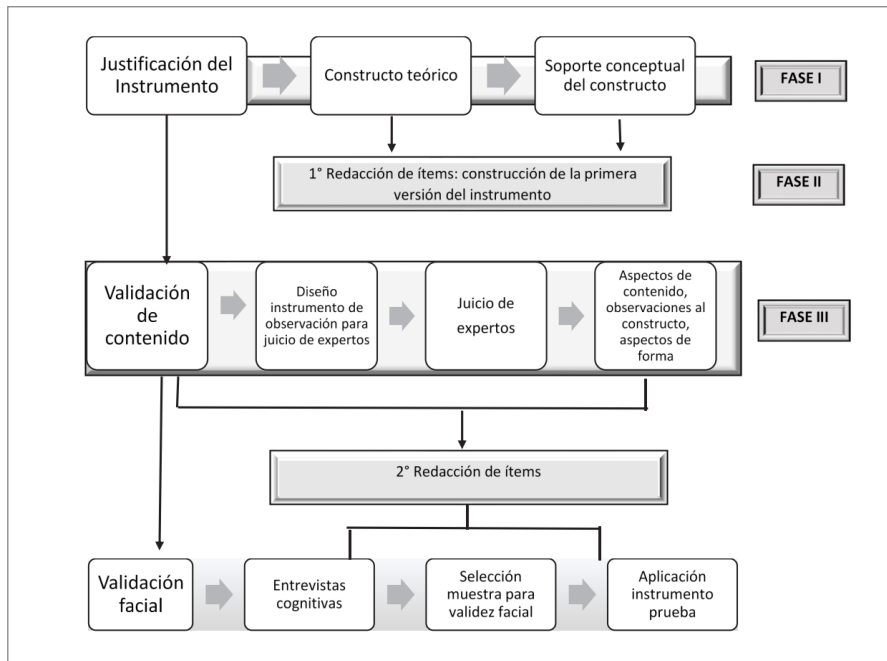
Justificación del Instrumento

Constructo teórico

Soporte conceptual del constructo

FASE I

1° Redacción de ítems: construcción de la primera versión del instrumento

FASE II

Validación de contenido

Diseño instrumento de observación para juicio de expertos

Juicio de expertos

Aspectos de contenido, observaciones al constructo, aspectos de forma

FASE III

2° Redacción de ítems

Validación facial

Entrevistas cognitivas

Selección muestra para validez facial

Aplicación instrumento prueba